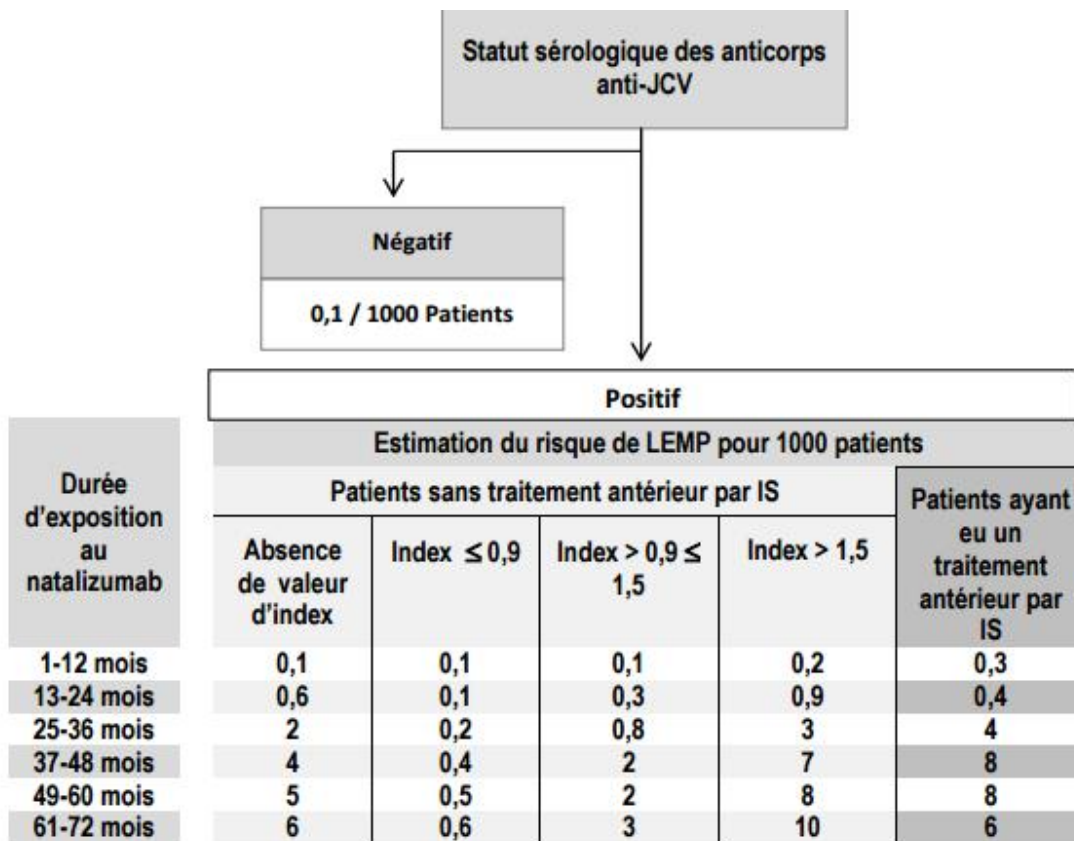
Statut sérologique des anticorps anti-JCV

Négatif

0,1 / 1000 Patients

Positif

Estimation du risque de LEMP pour 1000 patients

| Durée d'exposition au natalizumab | Patients sans traitement antérieur par IS: Absence de valeur d'index | Index $\leq 0,9$ | Index $> 0,9 \leq 1,5$ | Index $> 1,5$ | Patients ayant eu un traitement antérieur par IS |
|---|---|---|---|---|---|
| 1-12 mois | 0,1 | 0,1 | 0,1 | 0,2 | 0,3 |
| 13-24 mois | 0,6 | 0,1 | 0,3 | 0,9 | 0,4 |
| 25-36 mois | 2 | 0,2 | 0,8 | 3 | 4 |
| 37-48 mois | 4 | 0,4 | 2 | 7 | 8 |
| 49-60 mois | 5 | 0,5 | 2 | 8 | 8 |
| 61-72 mois | 6 | 0,6 | 3 | 10 | 6 |